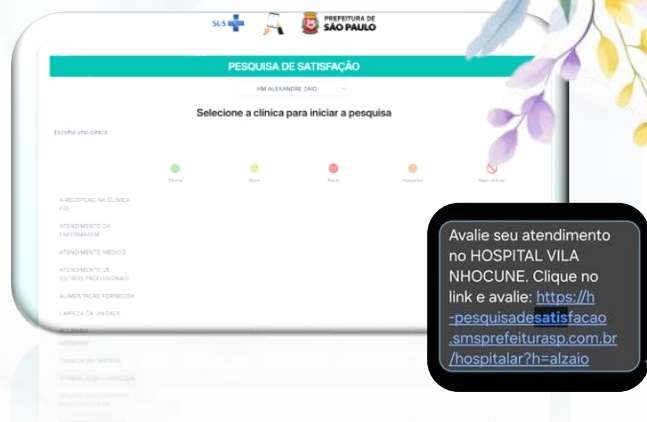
SUS

PREFEITURA DE
SÃO PAULO

PESQUISA DE SATISFAÇÃO

HM ALEXANDRE ZAIO

Selecione a clínica para iniciar a pesquisa

Escolha uma clínica

Ótimo
Bom
Ruim
Péssimo
Não utilizei

A RECEPÇÃO NA CLÍNICA FOI
ATENDIMENTO DA ENFERMAGEM
ATENDIMENTO MÉDICO
ATENDIMENTO DE OUTROS PROFISSIONAIS
ALIMENTAÇÃO FORNECIDA
LIMPEZA DA UNIDADE
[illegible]
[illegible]
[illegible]

Avalie seu atendimento no HOSPITAL VILA NHOCUNE. Clique no link e avalie: https://h-pesquisadesatisfacao.smsprefeiturasp.com.br/hospitalar?h=alzaio